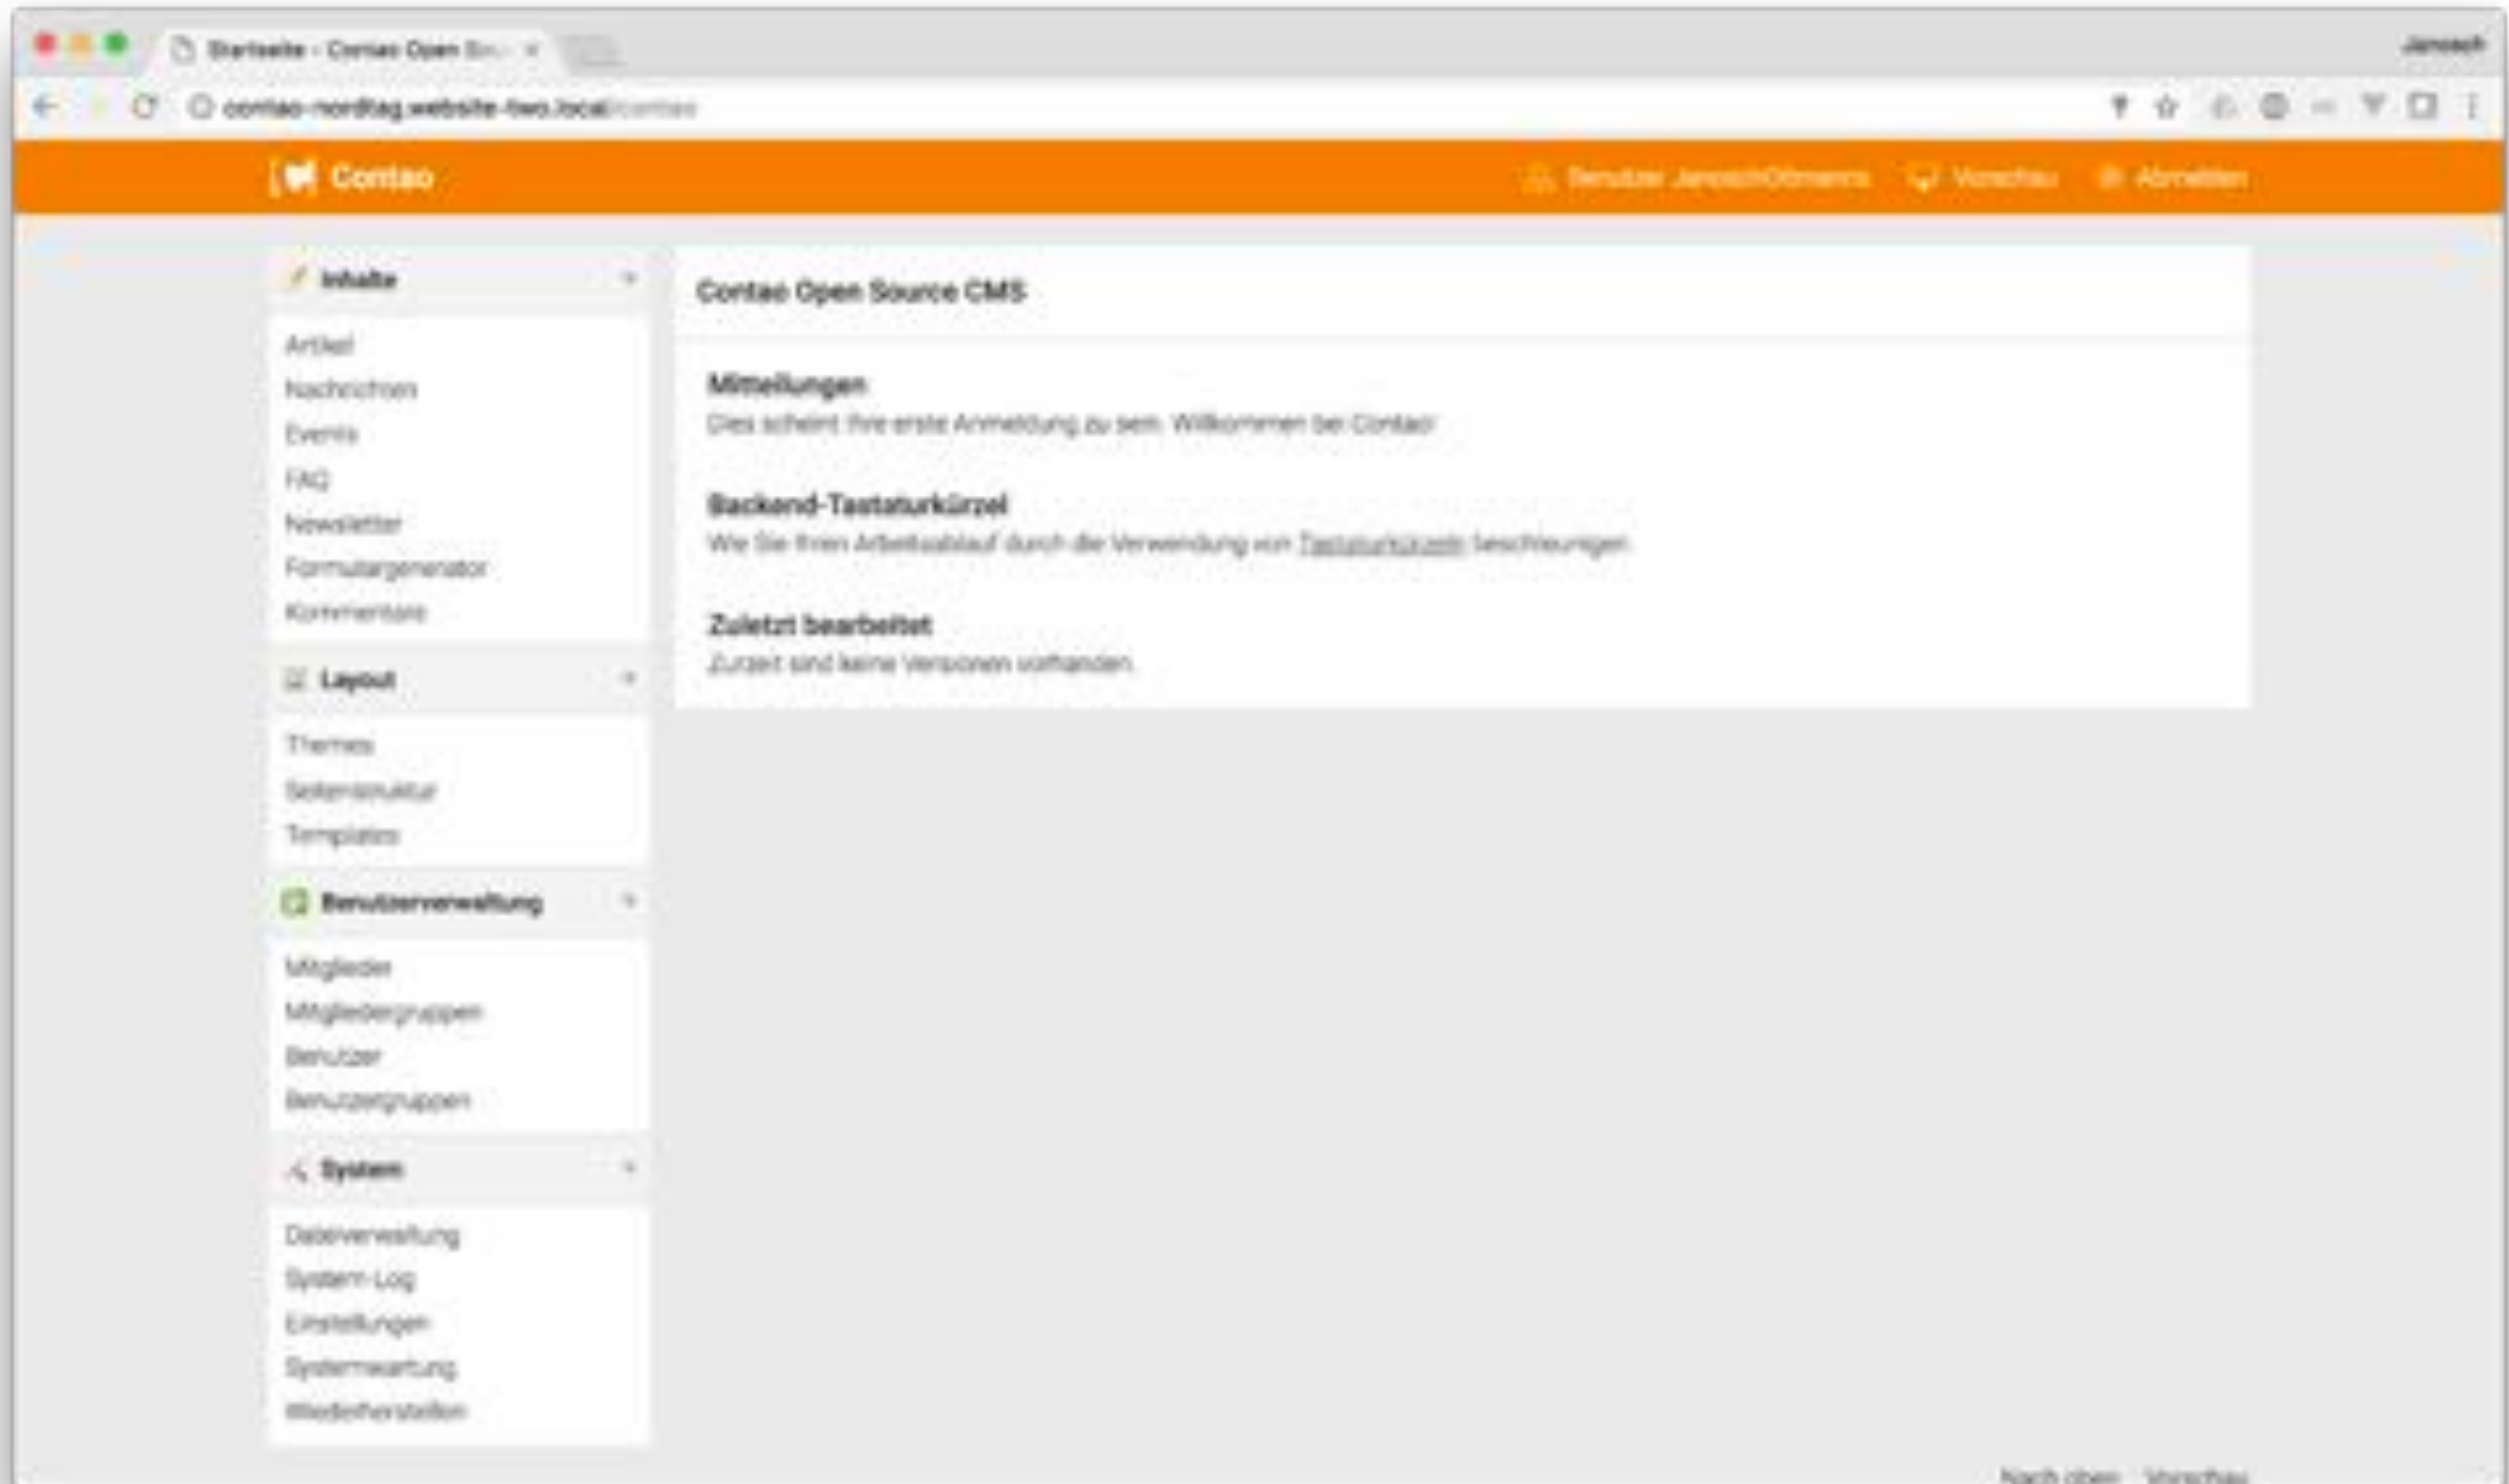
Startseite - Contao Open So... ×

Janosch

contao-nordtag.website-two.local/contao

Contao

Benutzer JanoschOltmanns   Vorschau   Abmelden

Inhalte

Artikel
Nachrichten
Events
FAQ
Newsletter
Formulargenerator
Kommentare

Layout

Themes
Seitenstruktur
Templates

Benutzerverwaltung

Mitglieder
Mitgliedergruppen
Benutzer
Benutzergruppen

System

Dateiverwaltung
System-Log
Einstellungen
Systemwartung
Wiederherstellen

Contao Open Source CMS

Mitteilungen
Dies scheint Ihre erste Anmeldung zu sein. Willkommen bei Contao!

Backend-Tastaturkürzel
Wie Sie Ihren Arbeitsablauf durch die Verwendung von Tastaturkürzeln beschleunigen.

Zuletzt bearbeitet
Zurzeit sind keine Versionen vorhanden.

Nach oben   Vorschau